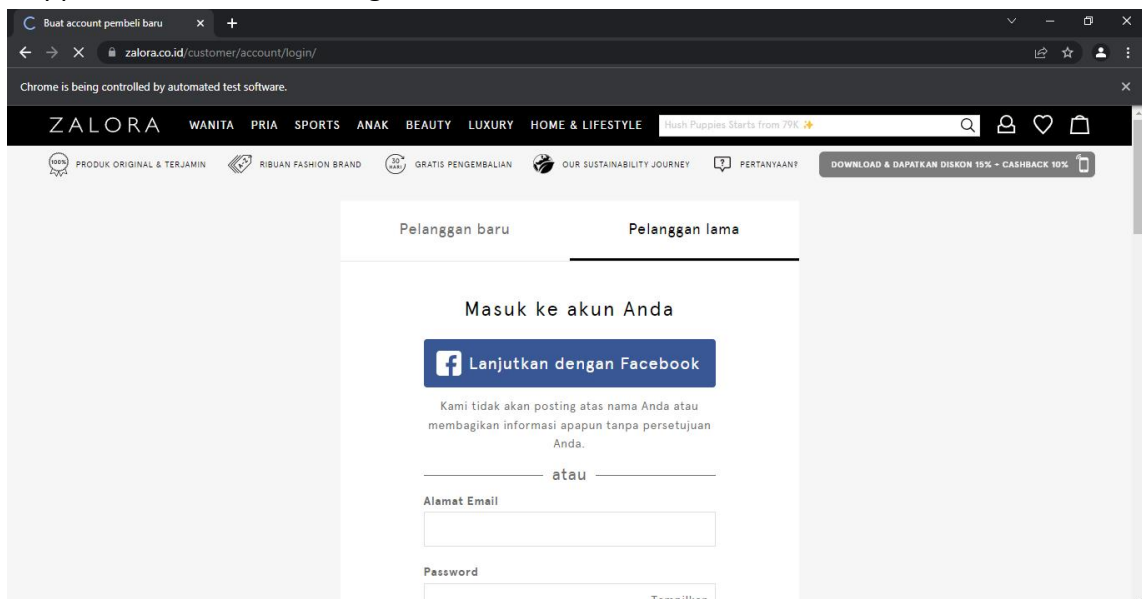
Buat account pembeli baru

zalora.co.id/customer/account/login/

Chrome is being controlled by automated test software.

ZALORA WANITA PRIA SPORTS ANAK BEAUTY LUXURY HOME & LIFESTYLE

Hush Puppies Starts from 79K

100% PRODUK ORIGINAL & TERJAMIN RIBUAN FASHION BRAND 30 HARI GRATIS PENGEMBALIAN OUR SUSTAINABILITY JOURNEY PERTANYAAN? DOWNLOAD & DAPATKAN DISKON 15% + CASHBACK 10%

Pelanggan baru Pelanggan lama

Masuk ke akun Anda

Lanjutkan dengan Facebook

Kami tidak akan posting atas nama Anda atau membagikan informasi apapun tanpa persetujuan Anda.

atau

Alamat Email

Password

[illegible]